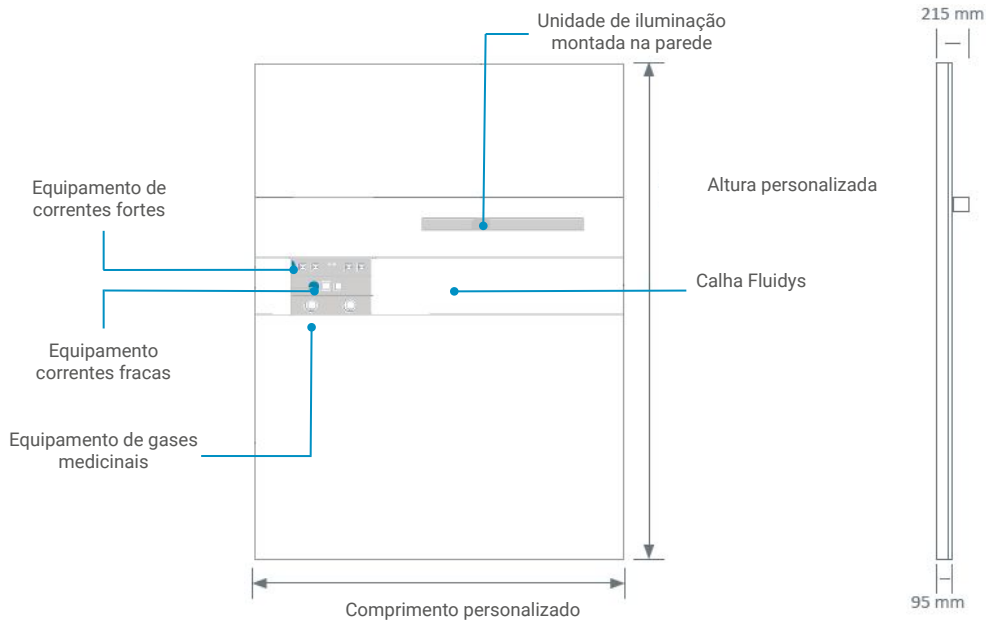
Unidade de iluminação montada na parede

215 mm

Equipamento de correntes fortes

Altura personalizada

Calha Fluidys

Equipamento correntes fracas

Equipamento de gases medicinais

Comprimento personalizado

95 mm